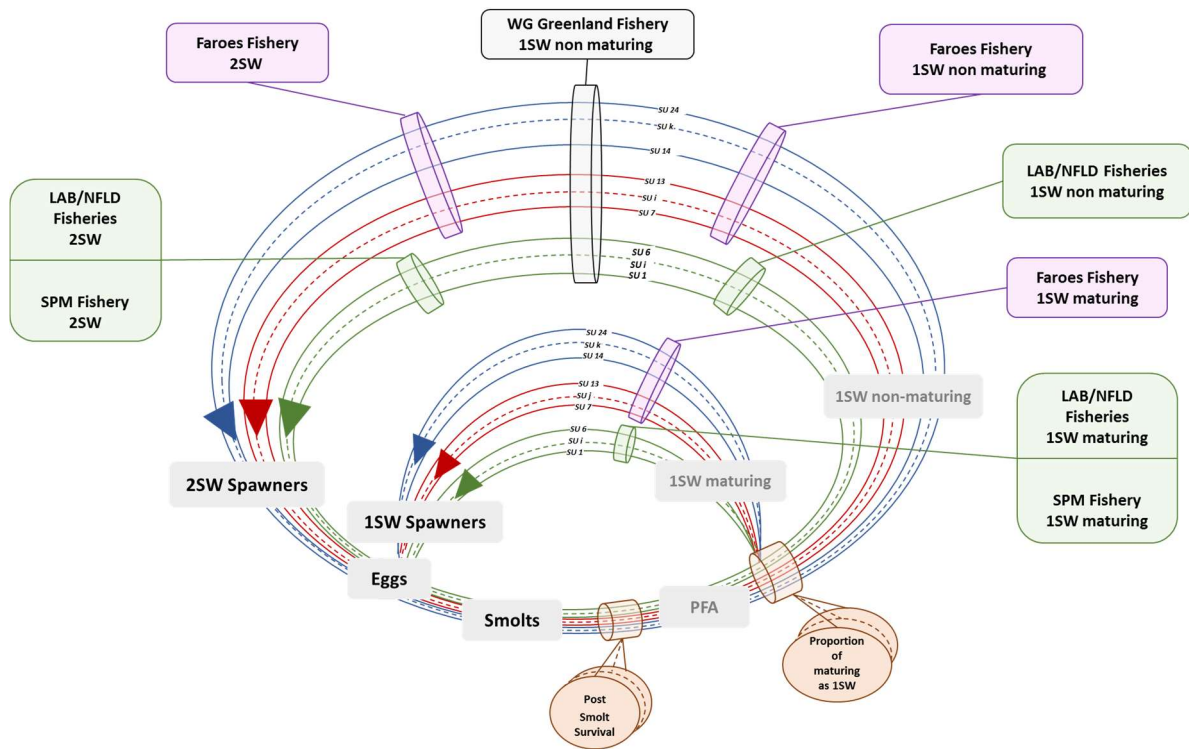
Faroes Fishery
2SW

WG Greenland Fishery
1SW non maturing

Faroes Fishery
1SW non maturing

SU 24
SU k
SU 14
SU 13
SU i
SU 7
SU 6
SU i
SU 1

LAB/NFLD Fisheries
2SW

SPM Fishery
2SW

LAB/NFLD Fisheries
1SW non maturing

Faroes Fishery
1SW maturing

SU 24
SU k
SU 14
SU 13
SU j
SU 7
SU 6
SU i
SU 1

1SW non-maturing

LAB/NFLD Fisheries
1SW maturing

SPM Fishery
1SW maturing

2SW Spawners

1SW Spawners

1SW maturing

Eggs

Smolts

PFA

Proportion of maturing as 1SW

Post Smolt Survival